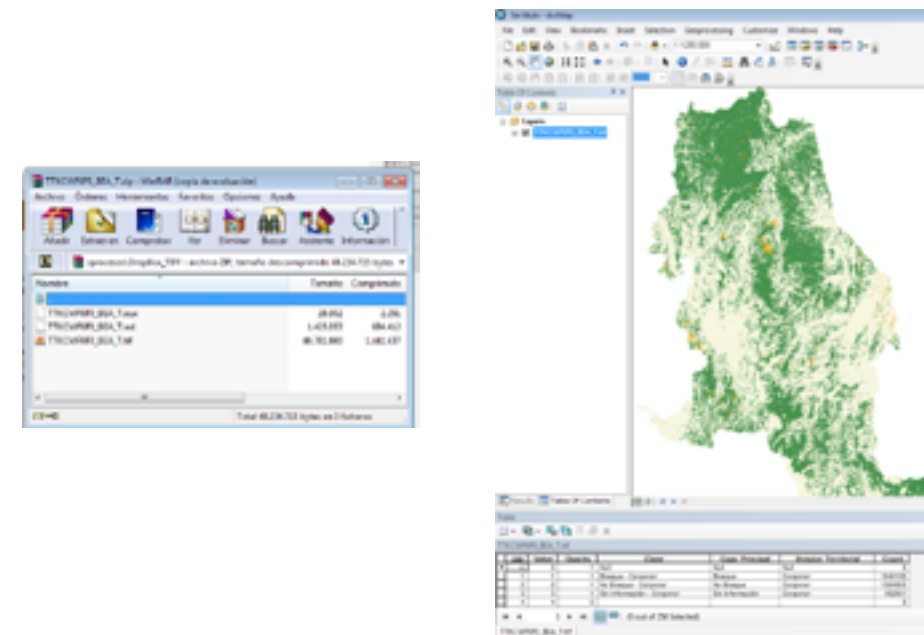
TTKCVIRNRI_BIA_T.zip - WinRAR (copia de evaluación)

Archivo Órdenes Herramientas Favoritos Opciones Ayuda

Añadir Extraer en Comprobar Ver Eliminar Buscar Asistente Información

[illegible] - archivo ZIP, tamaño descomprimido 48.234.723 bytes

| Nombre | Tamaño | Comprimido |
|---|---|---|
| .. | | |
| TTKCVIRNRI_BIA_T.aux | 28.052 | 2.216 |
| TTKCVIRNRI_BIA_T.ovr | 1.425.033 | 684.413 |
| TTKCVIRNRI_BIA_T.tif | 46.781.880 | 1.461.137 |

Total 48.234.723 bytes en 3 ficheros

Sin título - ArcMap

File Edit View Bookmarks Insert Selection Geoprocessing Customize Windows Help

1:120.000

Table Of Contents

Capas

TTKCVIRNRI_BIA_T.tif

Results Table Of Contents

Table

TTKCVIRNRI_BIA_T.tif

| Value | Count | Clase | Capa_Principal | Bosque_Territorial | Count |
|---|---|---|---|---|---|
| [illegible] | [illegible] | Null | Null | Null | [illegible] |
| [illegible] | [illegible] | Bosque - Corpamag | Bosque | Corpamag | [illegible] |
| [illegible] | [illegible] | No Bosque - Corpamag | No Bosque | Corpamag | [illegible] |
| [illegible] | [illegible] | Sin Información - Corpamag | Sin Información | Corpamag | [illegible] |

(0 out of 4 Selected)

TTKCVIRNRI_BIA_T.tif